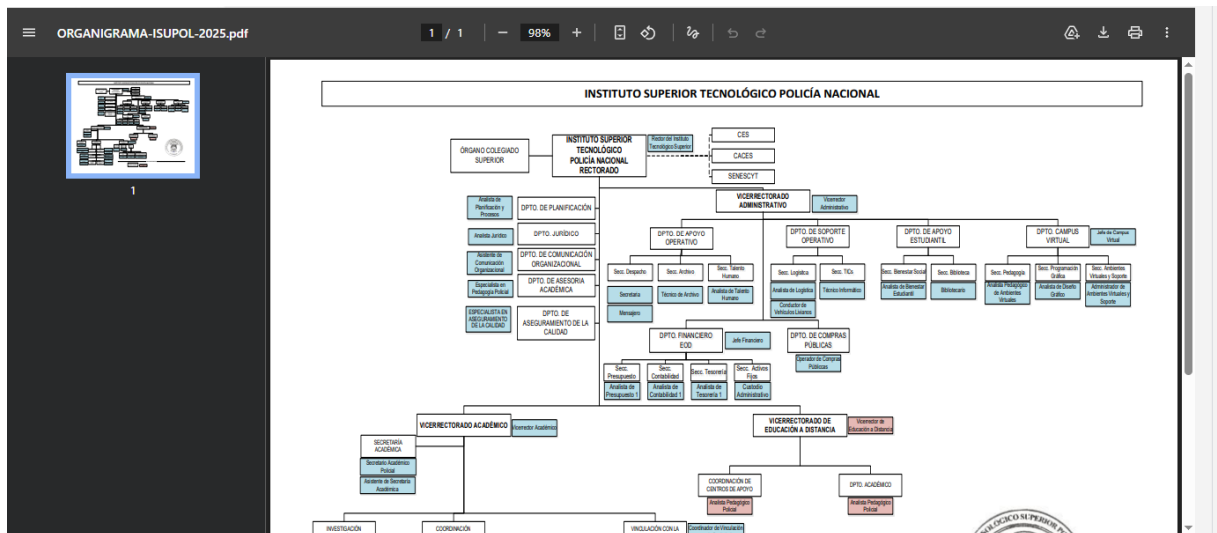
ORGANIGRAMA-ISUPOL-2025.pdf

1 / 1 | − 98% +

1

INSTITUTO SUPERIOR TECNOLÓGICO POLICÍA NACIONAL

ÓRGANO COLEGIADO SUPERIOR

INSTITUTO SUPERIOR TECNOLÓGICO POLICÍA NACIONAL RECTORADO

Rector del Instituto Tecnológico Superior

CES

CACES

SENESCYT

VICERRECTORADO ADMINISTRATIVO

Vicerrector Administrativo

Analista de Planificación y Procesos

DPTO. DE PLANIFICACIÓN

Analista Jurídico

DPTO. JURÍDICO

Asistente de Comunicación Organizacional

DPTO. DE COMUNICACIÓN ORGANIZACIONAL

Especialista en Pedagogía Policial

DPTO. DE ASESORIA ACADÉMICA

ESPECIALISTA EN ASEGURAMIENTO DE LA CALIDAD

DPTO. DE ASEGURAMIENTO DE LA CALIDAD

DPTO. DE APOYO OPERATIVO

Secc. Despacho

Secretaria

Mensajero

Secc. Archivo

Técnico de Archivo

Secc. Talento Humano

Analista de Talento Humano

DPTO. DE SOPORTE OPERATIVO

Secc. Logística

Analista de Logística

Conductor de Vehículos Livianos

Secc. TICs

Técnico Informático

DPTO. DE APOYO ESTUDIANTIL

Secc. Bienestar Social

Analista de Bienestar Estudiantil

Secc. Biblioteca

Bibliotecario

DPTO. CAMPUS VIRTUAL

Jefe de Campus Virtual

Secc. Pedagogía

Analista Pedagógico de Ambientes Virtuales

Secc. Programación Gráfica

Analista de Diseño Gráfico

Secc. Ambientes Virtuales y Soporte

Administrador de Ambientes Virtuales y Soporte

DPTO. FINANCIERO EOD

Jefe Financiero

Secc. Presupuesto

Analista de Presupuesto 1

Secc. Contabilidad

Analista de Contabilidad 1

Secc. Tesorería

Analista de Tesorería 1

Secc. Activos Fijos

Custodio Administrativo

DPTO. DE COMPRAS PÚBLICAS

Operador de Compras Públicas

VICERRECTORADO ACADÉMICO

Vicerrector Académico

SECRETARÍA ACADÉMICA

Secretario Académico Policial

Asistente de Secretaría Académica

VICERRECTORADO DE EDUCACIÓN A DISTANCIA

Vicerrector de Educación a Distancia

COORDINACIÓN DE CENTROS DE APOYO

Analista Pedagógico Policial

DPTO. ACADÉMICO

Analista Pedagógico Policial

INVESTIGACIÓN

COORDINACIÓN

VINCULACIÓN CON LA

Coordinador de Vinculación

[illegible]OLÓGICO SUPERIOR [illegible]